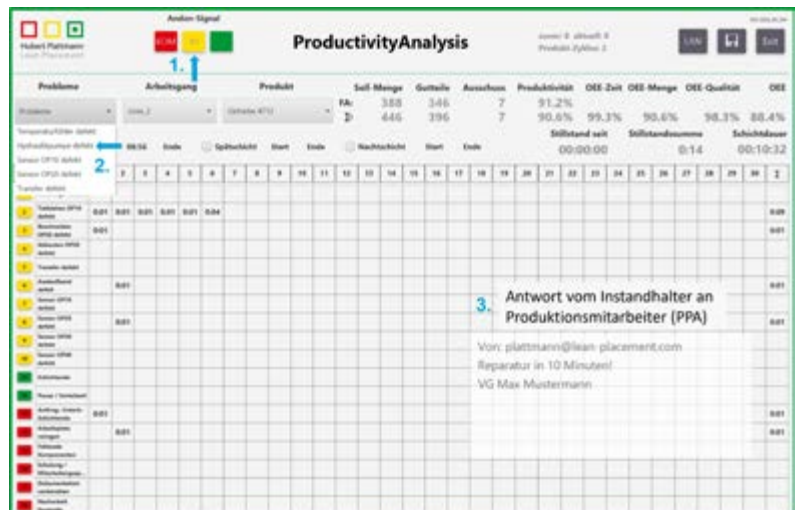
Hubert Plattmann

Andon-Signal

1.

ProductivityAnalysis

Exit

| Probleme | Arbeitsgang | Produkt | | Soll-Menge | Gutteile | Ausschuss | Produktivität | OEE-Zeit | OEE-Menge | OEE-Qualität | OEE |
|---|---|---|---|---|---|---|---|---|---|---|---|
| | | | FA: | 388 | 346 | 7 | 91.2% | | | | |
| | | | D: | 446 | 396 | 7 | 90.6% | 99.3% | 90.6% | 98.3% | 88.4% |

Temperaturfühler defekt
Hydraulikpumpe defekt
Sensor OF10 defekt
Sensor OF20 defekt
Transfer defekt

2.

Ende

Spätschicht Start Ende

Nachtschicht Start Ende

Stillstand seit
00:00:00

Stillstandssumme
0:14

Schichtdauer
00:10:32

| | 2 | 3 | 4 | 5 | 6 | 7 | 8 | 9 | 10 | 11 | 12 | 13 | 14 | 15 | 16 | 17 | 18 | 19 | 20 | 21 | 22 | 23 | 24 | 25 | 26 | 27 | 28 | 29 | 30 | Σ |
|---|---|---|---|---|---|---|---|---|---|---|---|---|---|---|---|---|---|---|---|---|---|---|---|---|---|---|---|---|---|---|
| Taktzähler OP10 defekt | 0.01 | 0.01 | 0.01 | 0.01 | 0.01 | 0.04 | | | | | | | | | | | | | | | | | | | | | | | | 0.09 |
| Bauchnetzen OP20 defekt | 0.01 | | | | | | | | | | | | | | | | | | | | | | | | | | | | | 0.01 |
| Transfer defekt | | | | | | | | | | | | | | | | | | | | | | | | | | | | | | |
| Zuständiger defekt | | 0.01 | | | | | | | | | | | | | | | | | | | | | | | | | | | | 0.01 |
| Sensor OF10 defekt | | | | | | | | | | | | | | | | | | | | | | | | | | | | | | |
| Sensor OF20 defekt | | 0.01 | | | | | | | | | | | | | | | | | | | | | | | | | | | | 0.01 |
| Sensor OF30 defekt | | | | | | | | | | | | | | | | | | | | | | | | | | | | | | |
| Sensor OF40 defekt | | | | | | | | | | | | | | | | | | | | | | | | | | | | | | |
| Schichtende | | | | | | | | | | | | | | | | | | | | | | | | | | | | | | |
| Pause / Schichtzeit | | | | | | | | | | | | | | | | | | | | | | | | | | | | | | |
| Auftrag-/Losw. Schichtende | 0.01 | | | | | | | | | | | | | | | | | | | | | | | | | | | | | 0.01 |
| Arbeitsplatz reinigen | | 0.01 | | | | | | | | | | | | | | | | | | | | | | | | | | | | 0.01 |
| Fehlende Komponenten | | | | | | | | | | | | | | | | | | | | | | | | | | | | | | |
| Schulung / Mitarbeitergesp. | | | | | | | | | | | | | | | | | | | | | | | | | | | | | | |
| Dokumentation vorbereiten | | | | | | | | | | | | | | | | | | | | | | | | | | | | | | |
| Nacharbeit | | | | | | | | | | | | | | | | | | | | | | | | | | | | | | |

3. Antwort vom Instandhalter an Produktionsmitarbeiter (PPA)

Von: plattmann@lean-placement.com
Reparatur in 10 Minuten!
VG Max Mustermann